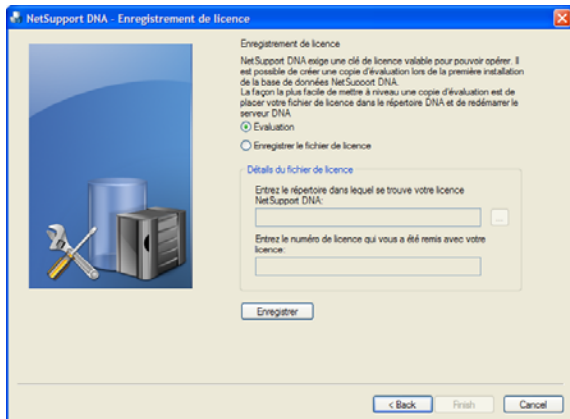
NetSupport DNA - Enregistrement de licence

Enregistrement de licence

NetSupport DNA exige une clé de licence valable pour pouvoir opérer. Il est possible de créer une copie d'évaluation lors de la première installation de la base de données NetSupport DNA.
La façon la plus facile de mettre à niveau une copie d'évaluation est de placer votre fichier de licence dans le répertoire DNA et de redémarrer le serveur DNA.

Evaluation

Enregistrer le fichier de licence

Détails du fichier de licence

Entrez le répertoire dans lequel se trouve votre licence NetSupport DNA:

...

Entrez le numéro de licence qui vous a été remis avec votre licence:

Enregistrer

< Back

Finish

Cancel